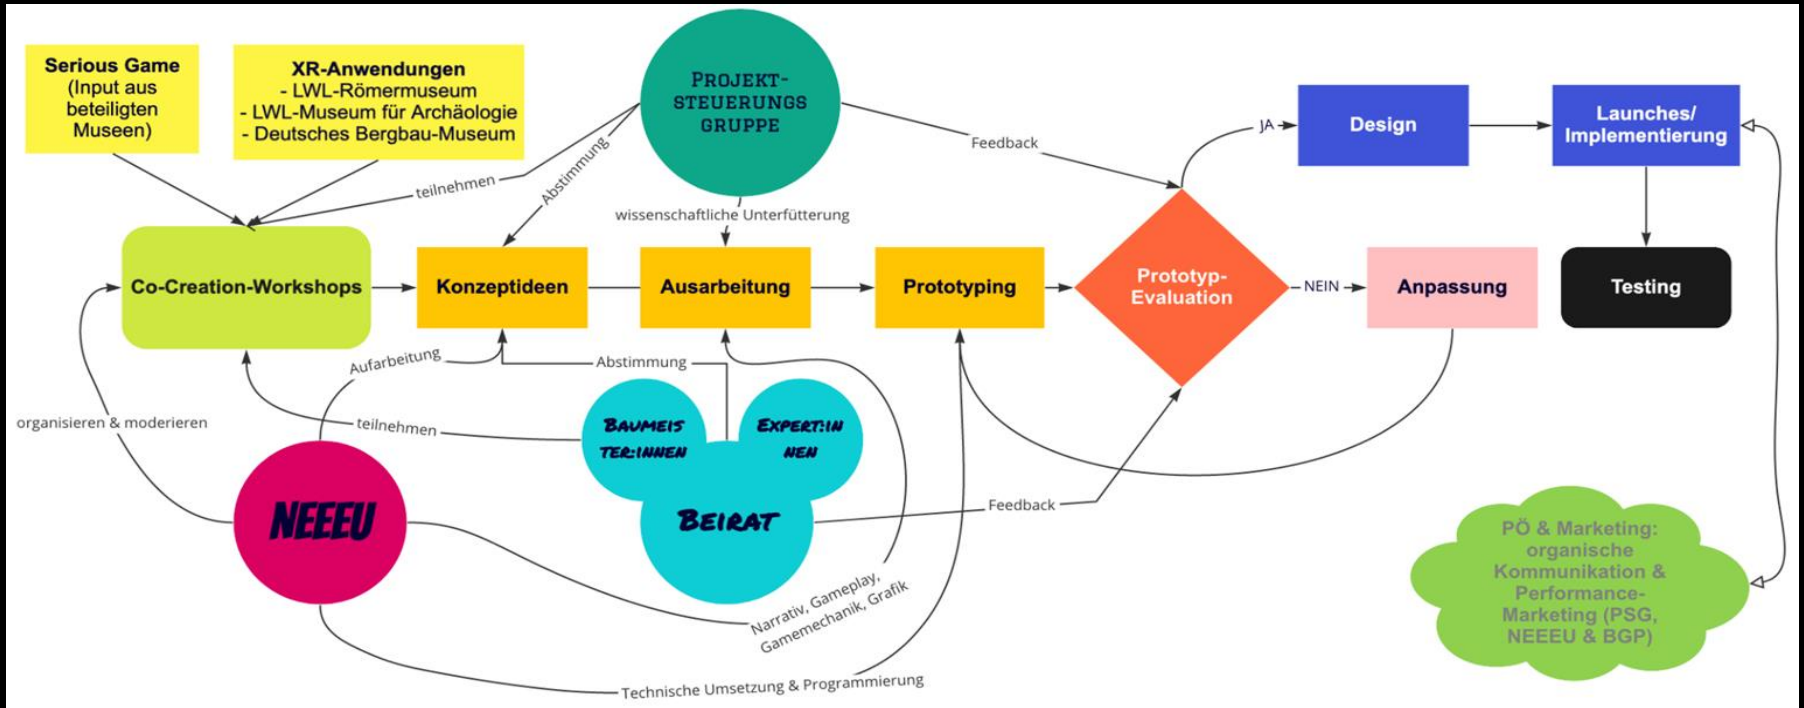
Serious Game
(Input aus beteiligten Museen)

XR-Anwendungen
- LWL-Römermuseum
- LWL-Museum für Archäologie
- Deutsches Bergbau-Museum

PROJEKT-STEUERUNGS GRUPPE

Feedback

JA

Design

Launches/ Implementierung

teilnehmen

Abstimmung

wissenschaftliche Unterfütterung

Co-Creation-Workshops

Konzeptideen

Ausarbeitung

Prototyping

Prototyp-Evaluation

NEIN

Anpassung

Testing

Aufarbeitung

Abstimmung

organisieren & moderieren

teilnehmen

BAUMEISTER:INNEN

EXPERT:INNEN

BEIRAT

Feedback

NEEEU

Narrativ, Gameplay, Gamemechanik, Grafik

Technische Umsetzung & Programmierung

PÖ & Marketing: organische Kommunikation & Performance-Marketing (PSG, NEEEU & BGP)